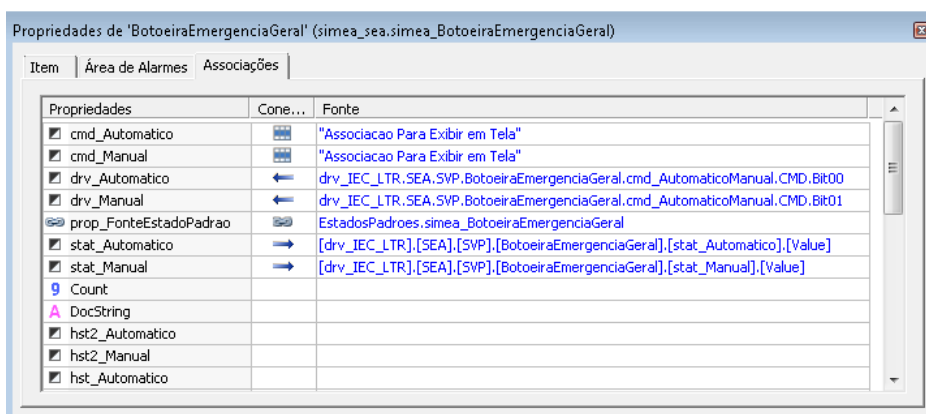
Propriedades de 'BotoeiraEmergenciaGeral' (simea_sea.simea_BotoeiraEmergenciaGeral)

Item | Área de Alarmes | Associações

| Propriedades | Cone... | Fonte |
|---|---|---|
| cmd_Automatico | | "Associacao Para Exibir em Tela" |
| cmd_Manual | | "Associacao Para Exibir em Tela" |
| drv_Automatico | ⟵ | drv_IEC_LTR.SEA.SVP.BotoeiraEmergenciaGeral.cmd_AutomaticoManual.CMD.Bit00 |
| drv_Manual | ⟵ | drv_IEC_LTR.SEA.SVP.BotoeiraEmergenciaGeral.cmd_AutomaticoManual.CMD.Bit01 |
| prop_FonteEstadoPadrao | | EstadosPadroes.simea_BotoeiraEmergenciaGeral |
| stat_Automatico | ⟶ | [drv_IEC_LTR].[SEA].[SVP].[BotoeiraEmergenciaGeral].[stat_Automatico].[Value] |
| stat_Manual | ⟶ | [drv_IEC_LTR].[SEA].[SVP].[BotoeiraEmergenciaGeral].[stat_Manual].[Value] |
| 9 Count | | |
| A DocString | | |
| hst2_Automatico | | |
| hst2_Manual | | |
| hst_Automatico | | |